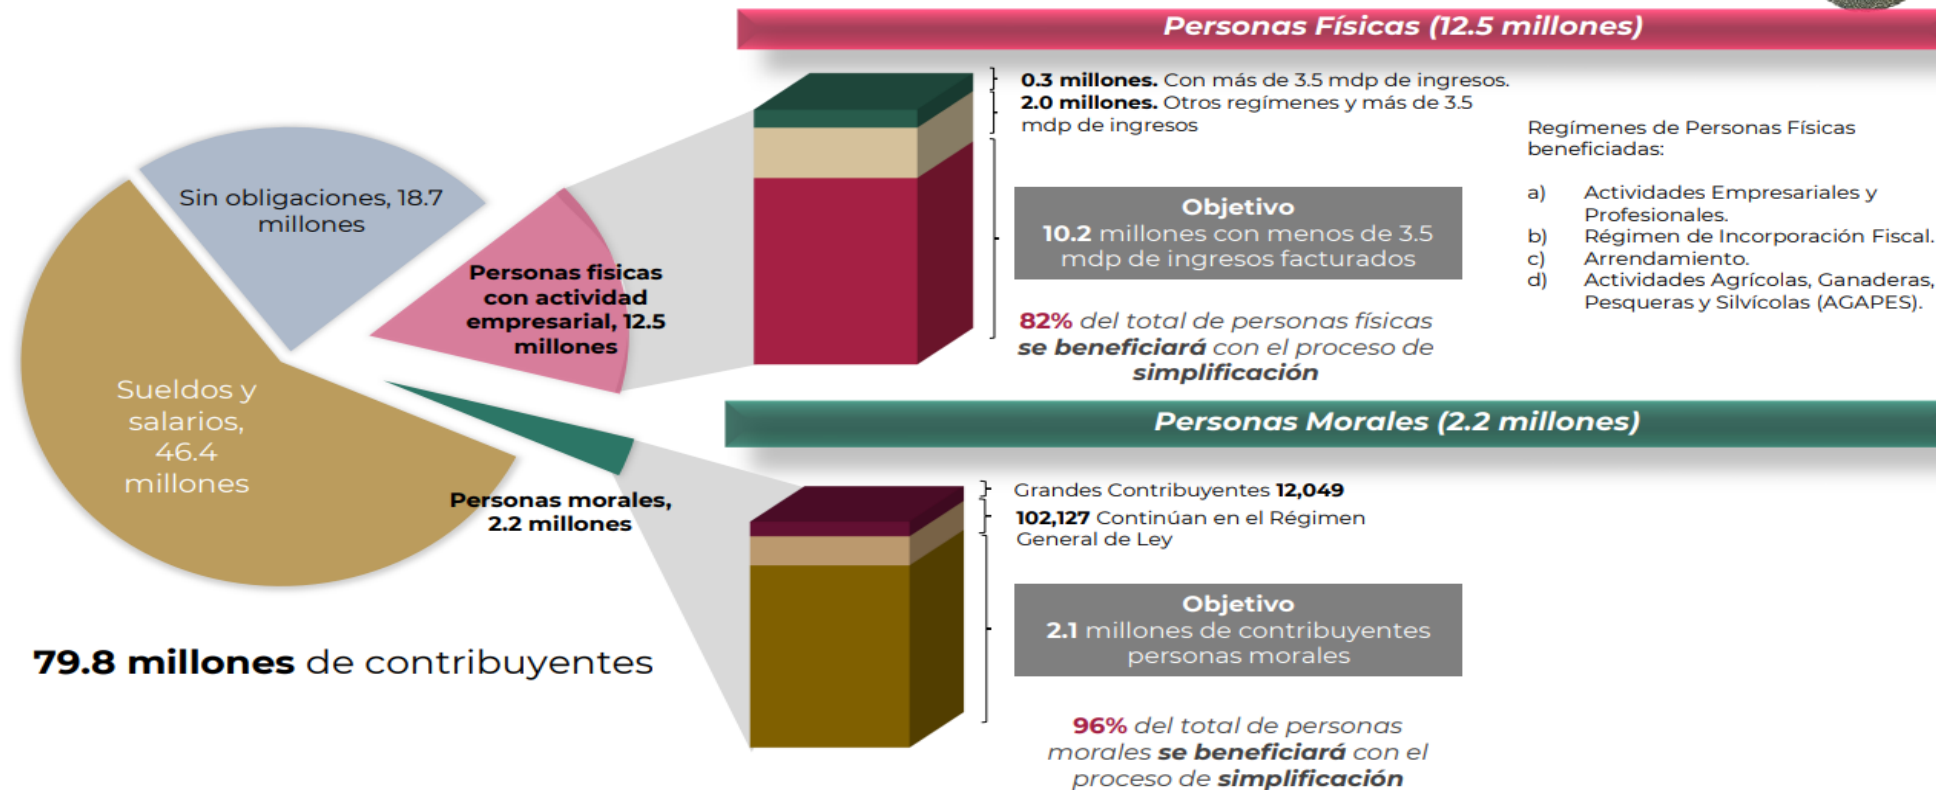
Personas Físicas (12.5 millones)

0.3 millones. Con más de 3.5 mdp de ingresos.
2.0 millones. Otros regímenes y más de 3.5 mdp de ingresos

Objetivo
10.2 millones con menos de 3.5 mdp de ingresos facturados

82% del total de personas físicas se beneficiará con el proceso de simplificación

Regímenes de Personas Físicas beneficiadas:

a) Actividades Empresariales y Profesionales.
b) Régimen de Incorporación Fiscal.
c) Arrendamiento.
d) Actividades Agrícolas, Ganaderas, Pesqueras y Silvícolas (AGAPES).

Sin obligaciones, 18.7 millones

Personas fisicas con actividad empresarial, 12.5 millones

Sueldos y salarios, 46.4 millones

Personas morales, 2.2 millones

79.8 millones de contribuyentes

Personas Morales (2.2 millones)

Grandes Contribuyentes 12,049
102,127 Continúan en el Régimen General de Ley

Objetivo
2.1 millones de contribuyentes personas morales

96% del total de personas morales se beneficiará con el proceso de simplificación